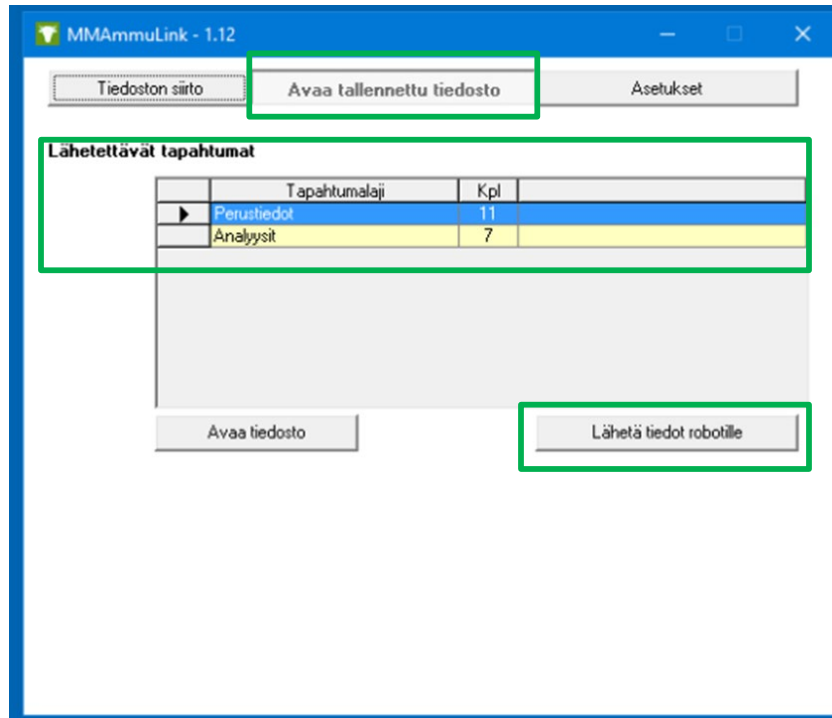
MMAmmuLink - 1.12

Tiedoston siirto | Avaa tallennettu tiedosto | Asetukset

Lähetettävät tapahtumat

| | Tapahtumalaji | Kpl | |
|---|---|---|---|
| ▶ | Perustiedot | 11 | |
| | Analyysit | 7 | |

Avaa tiedosto

Lähetä tiedot robotille